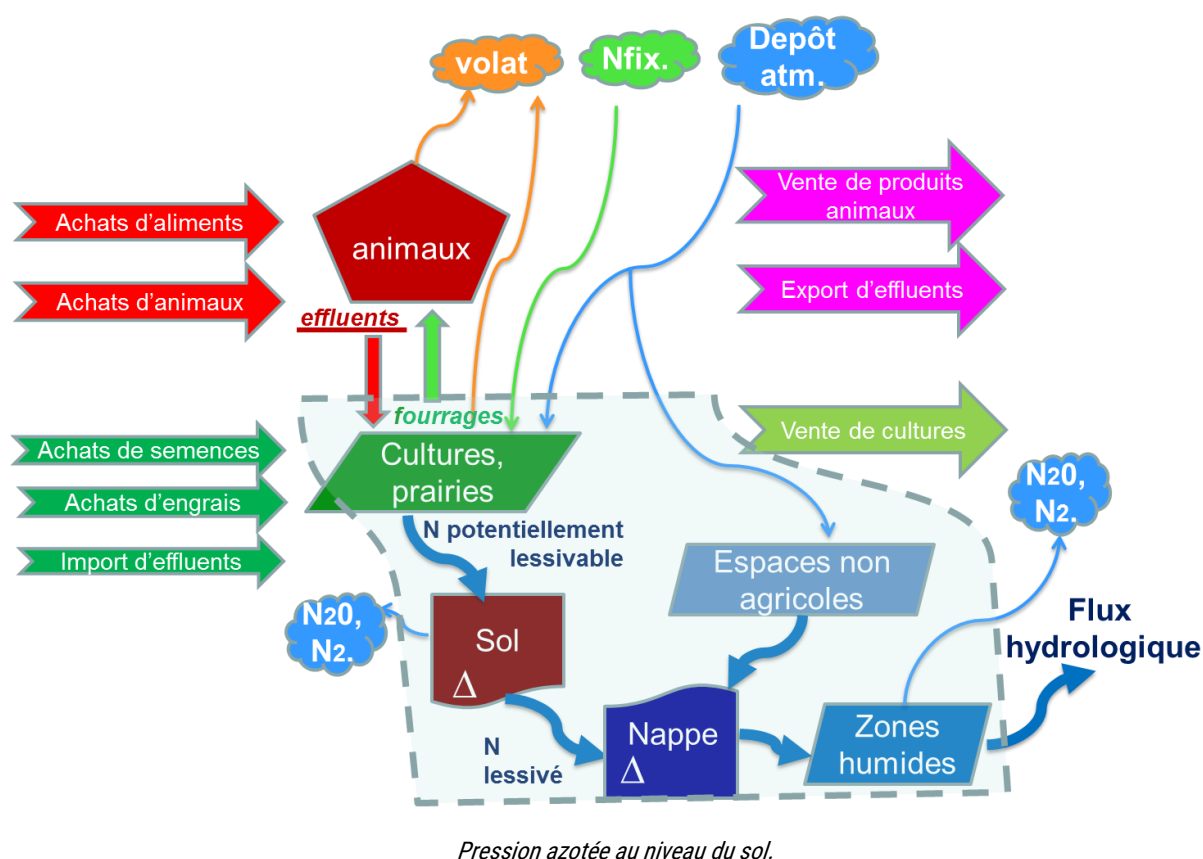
volat

Nfix.

Depôt atm.

Achats d'aliments

Achats d'animaux

animaux

effluents

Vente de produits animaux

Export d'effluents

fourrages

Achats de semences

Achats d'engrais

Import d'effluents

Cultures, prairies

Vente de cultures

N20, N2.

N potentiellement lessivable

Espaces non agricoles

N20, N2.

Sol
Δ

Flux hydrologique

N lessivé

Nappe
Δ

Zones humides

Pression azotée au niveau du sol.